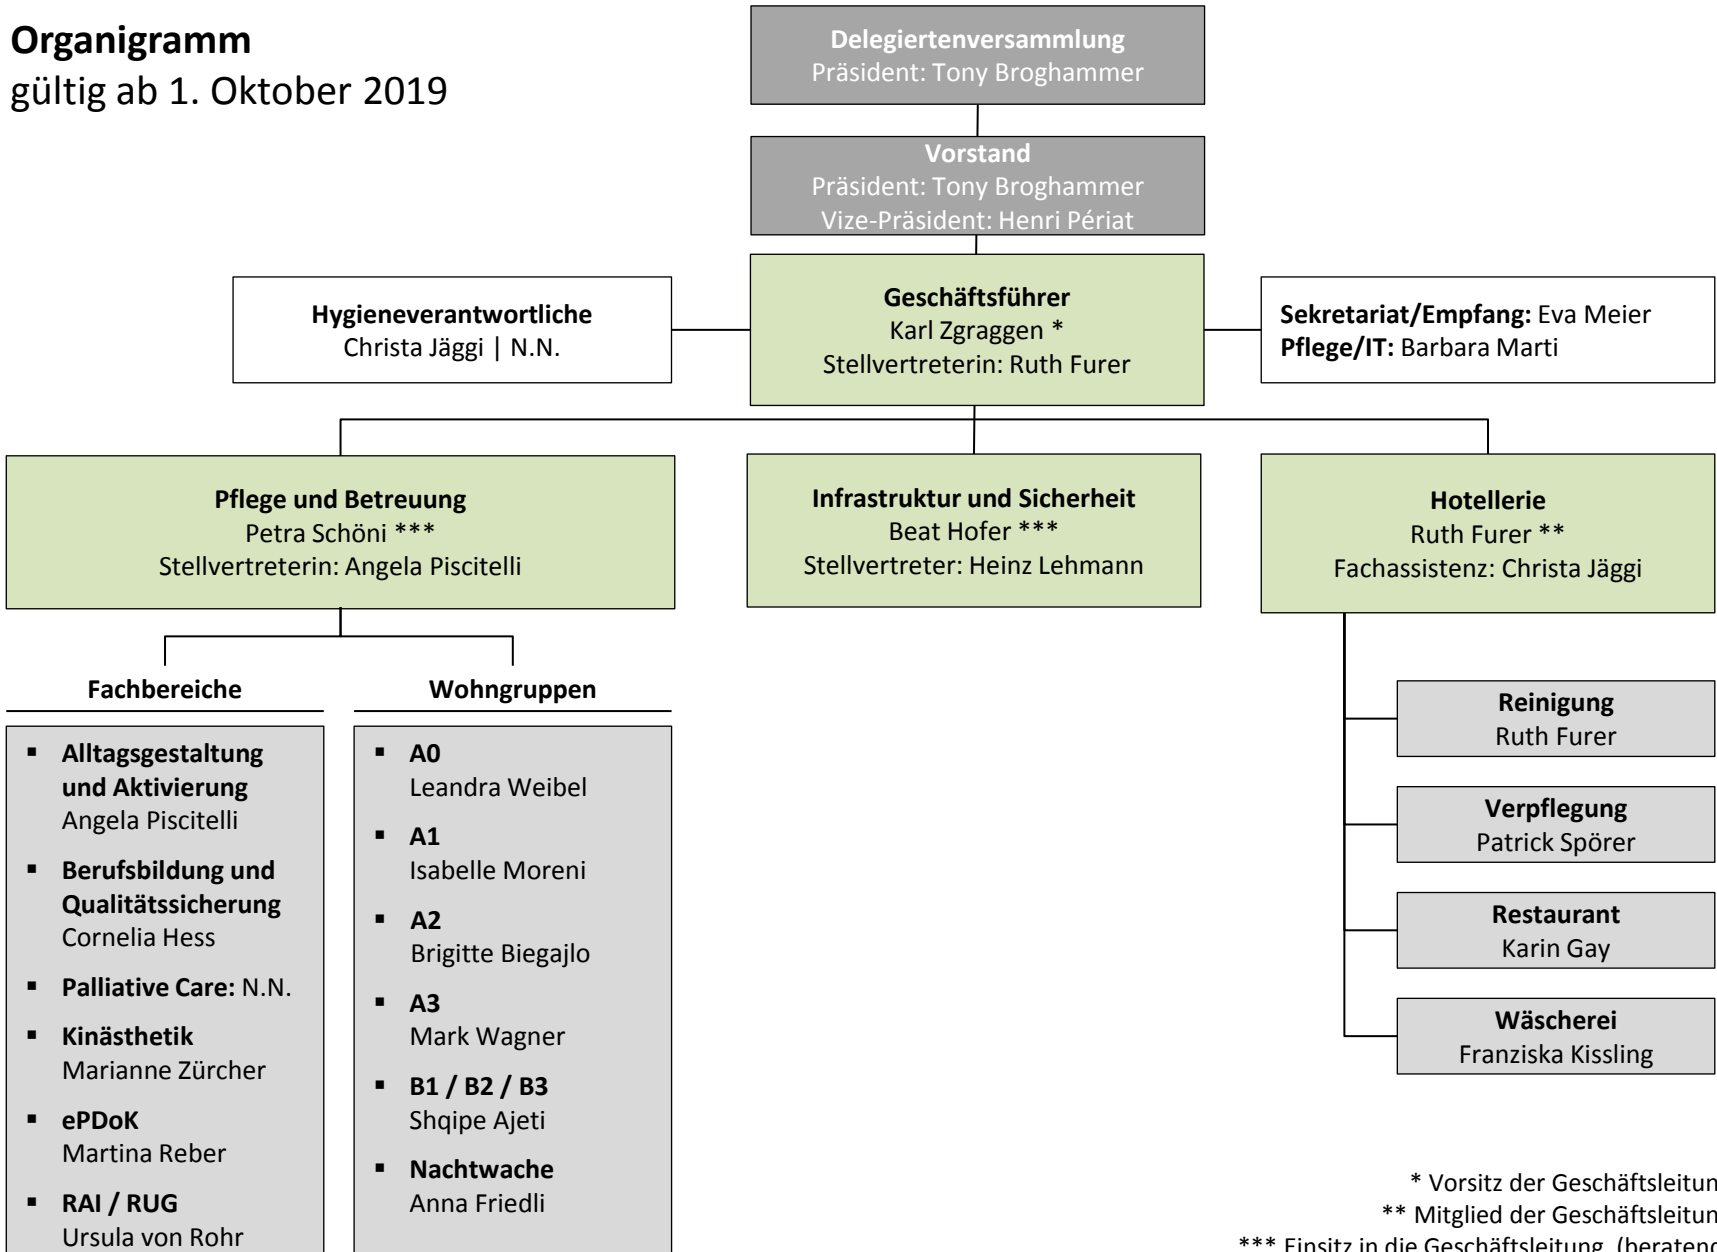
**Organigramm**
gültig ab 1. Oktober 2019

**Delegiertenversammlung**
Präsident: Tony Broghammer

**Vorstand**
Präsident: Tony Broghammer
Vize-Präsident: Henri Périat

**Hygieneverantwortliche**
Christa Jäggi | N.N.

**Geschäftsführer**
Karl Zgraggen *
Stellvertreterin: Ruth Furer

**Sekretariat/Empfang:** Eva Meier
**Pflege/IT:** Barbara Marti

**Pflege und Betreuung**
Petra Schöni ***
Stellvertreterin: Angela Piscitelli

**Infrastruktur und Sicherheit**
Beat Hofer ***
Stellvertreter: Heinz Lehmann

**Hotellerie**
Ruth Furer **
Fachassistenz: Christa Jäggi

**Fachbereiche**

- **Alltagsgestaltung und Aktivierung** Angela Piscitelli
- **Berufsbildung und Qualitätssicherung** Cornelia Hess
- **Palliative Care:** N.N.
- **Kinästhetik** Marianne Zürcher
- **ePDoK** Martina Reber
- **RAI / RUG** Ursula von Rohr

**Wohngruppen**

- **A0** Leandra Weibel
- **A1** Isabelle Moreni
- **A2** Brigitte Biegajlo
- **A3** Mark Wagner
- **B1 / B2 / B3** Shqipe Ajeti
- **Nachtwache** Anna Friedli

**Reinigung**
Ruth Furer

**Verpflegung**
Patrick Spörer

**Restaurant**
Karin Gay

**Wäscherei**
Franziska Kissling

* Vorsitz der Geschäftsleitun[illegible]
** Mitglied der Geschäftsleitun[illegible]
*** Einsitz in die Geschäftsleitung (beratend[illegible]